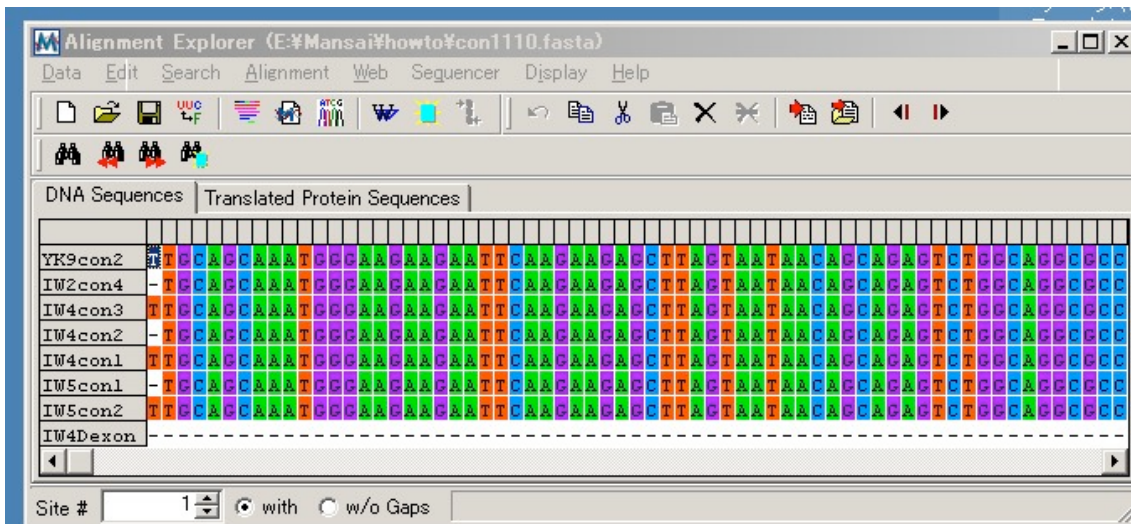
Alignment Explorer (E:¥Mansai¥howto¥con1110.fasta)

Data Edit Search Alignment Web Sequencer Display Help

DNA Sequences | Translated Protein Sequences

YK9con2 TTGCAGCAAATGGGAAGAAGAATTCAAGAAGAGCTTAGTAATAACAGCAGAGTCTGGCAGGCGCC
IW2con4 -TGCAGCAAATGGGAAGAAGAATTCAAGAAGAGCTTAGTAATAACAGCAGAGTCTGGCAGGCGCC
IW4con3 TTGCAGCAAATGGGAAGAAGAATTCAAGAAGAGCTTAGTAATAACAGCAGAGTCTGGCAGGCGCC
IW4con2 -TGCAGCAAATGGGAAGAAGAATTCAAGAAGAGCTTAGTAATAACAGCAGAGTCTGGCAGGCGCC
IW4con1 TTGCAGCAAATGGGAAGAAGAATTCAAGAAGAGCTTAGTAATAACAGCAGAGTCTGGCAGGCGCC
IW5con1 -TGCAGCAAATGGGAAGAAGAATTCAAGAAGAGCTTAGTAATAACAGCAGAGTCTGGCAGGCGCC
IW5con2 TTGCAGCAAATGGGAAGAAGAATTCAAGAAGAGCTTAGTAATAACAGCAGAGTCTGGCAGGCGCC
IW4Dexon ------------------------------------------------------------------

Site # 1 with w/o Gaps